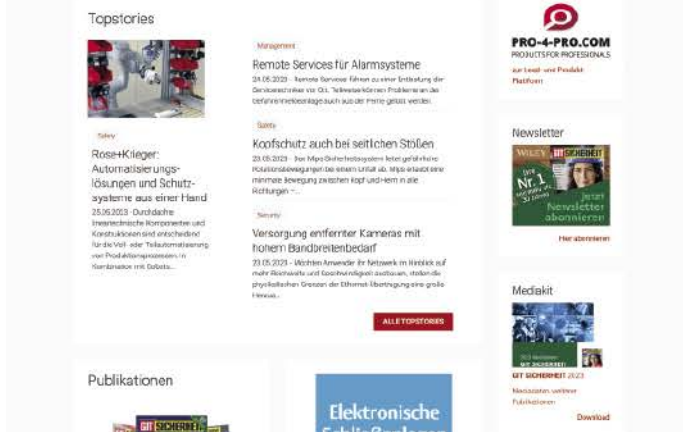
Topstories

Safety

Rose+Krieger: Automatisierungslösungen und Schutzsysteme aus einer Hand

25.05.2023 · Durchdachte linearechnische Komponenten und Konstruktionen sind entscheidend für die Voll- oder Teilautomatisierung von Produktionsprozessen in Kombination mit Schutz...

Management

Remote Services für Alarmsysteme

24.05.2023 · Remote Services führen zu einer Entlastung der Servicetechniker vor Ort. Teilweise werden Probleme an der Gefahrenmeldeanlage auch aus der Ferne gelöst werden.

Safety

Kopfschutz auch bei seitlichen Stößen

23.05.2023 · Das Mips Sicherheitssystem leitet gefährliche Rotationsbewegungen bei einem Unfall ab. Mips erlaubt eine minimale Bewegung zwischen Kopf und Helm in alle Richtungen –...

Security

Versorgung entfernter Kameras mit hohem Bandbreitenbedarf

23.05.2023 · Wichtige Anwender im Netzwerk im Hinblick auf mehr Reichweite und Geschwindigkeit ausbauen, stoßen die physikalischen Grenzen der Ethernet-Übertragung eine große Heraus...

ALLE TOPSTORIES

PRO-4-PRO.COM
PRODUCTS FOR PROFESSIONALS

zur Lead- und Produkt Plattform

Newsletter

WILEY GIT SICHERHEIT

Nr. 1

Jetzt Newsletter abonnieren

Hier abonnieren

Mediakit

GIT SICHERHEIT 2023

Mediadaten weiterer Publikationen

Download

Publikationen

GIT SICHERHEIT

Elektronische Schließanlagen